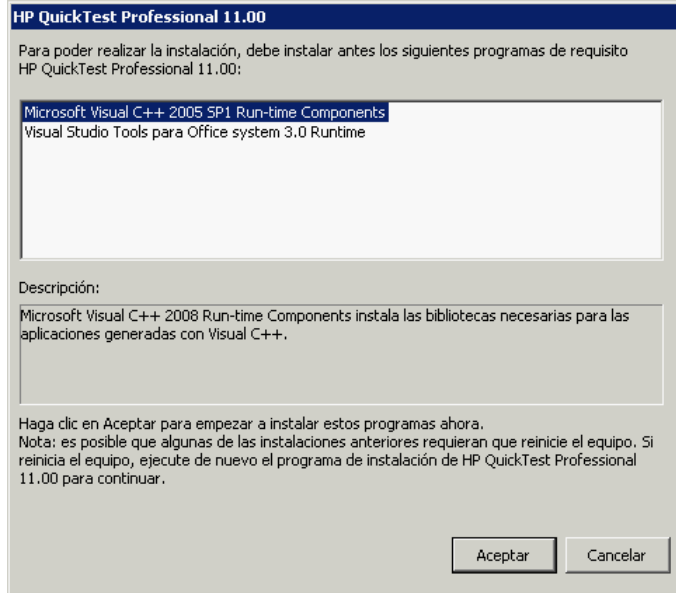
HP QuickTest Professional 11.00

Para poder realizar la instalación, debe instalar antes los siguientes programas de requisito HP QuickTest Professional 11.00:

Microsoft Visual C++ 2005 SP1 Run-time Components
Visual Studio Tools para Office system 3.0 Runtime

Descripción:

Microsoft Visual C++ 2008 Run-time Components instala las bibliotecas necesarias para las aplicaciones generadas con Visual C++.

Haga clic en Aceptar para empezar a instalar estos programas ahora.
Nota: es posible que algunas de las instalaciones anteriores requieran que reinicie el equipo. Si reinicia el equipo, ejecute de nuevo el programa de instalación de HP QuickTest Professional 11.00 para continuar.

Aceptar
Cancelar